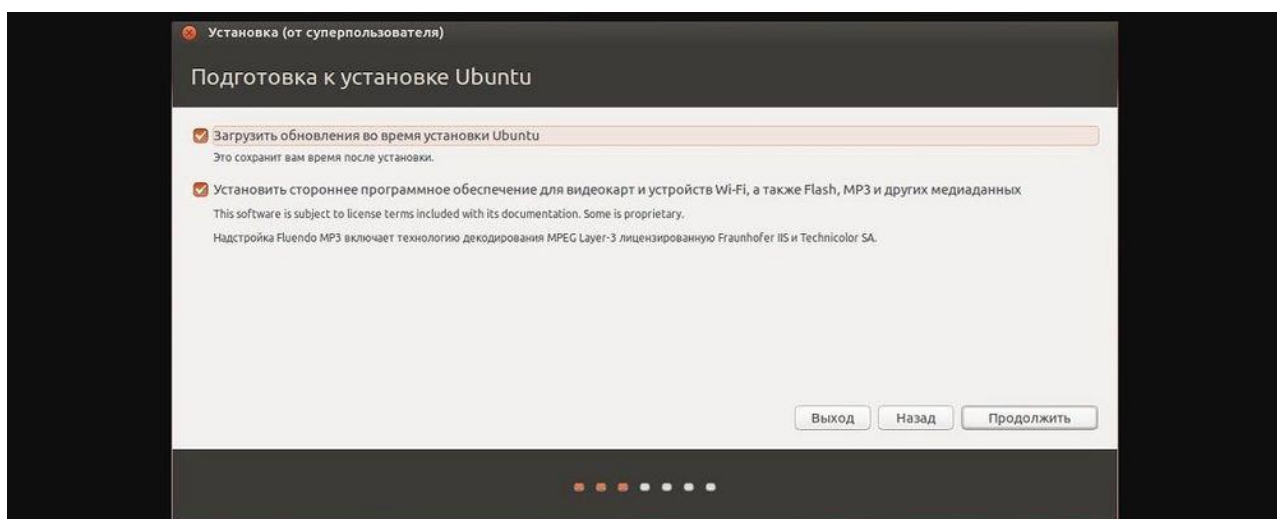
Установка (от суперпользователя)

Подготовка к установке Ubuntu

Загрузить обновления во время установки Ubuntu

Это сохранит вам время после установки.

Установить стороннее программное обеспечение для видеокарт и устройств Wi-Fi, а также Flash, MP3 и других медиаданных

This software is subject to license terms included with its documentation. Some is proprietary.

Надстройка Fluendo MP3 включает технологию декодирования MPEG Layer-3 лицензированную Fraunhofer IIS и Technicolor SA.

Выход Назад Продолжить